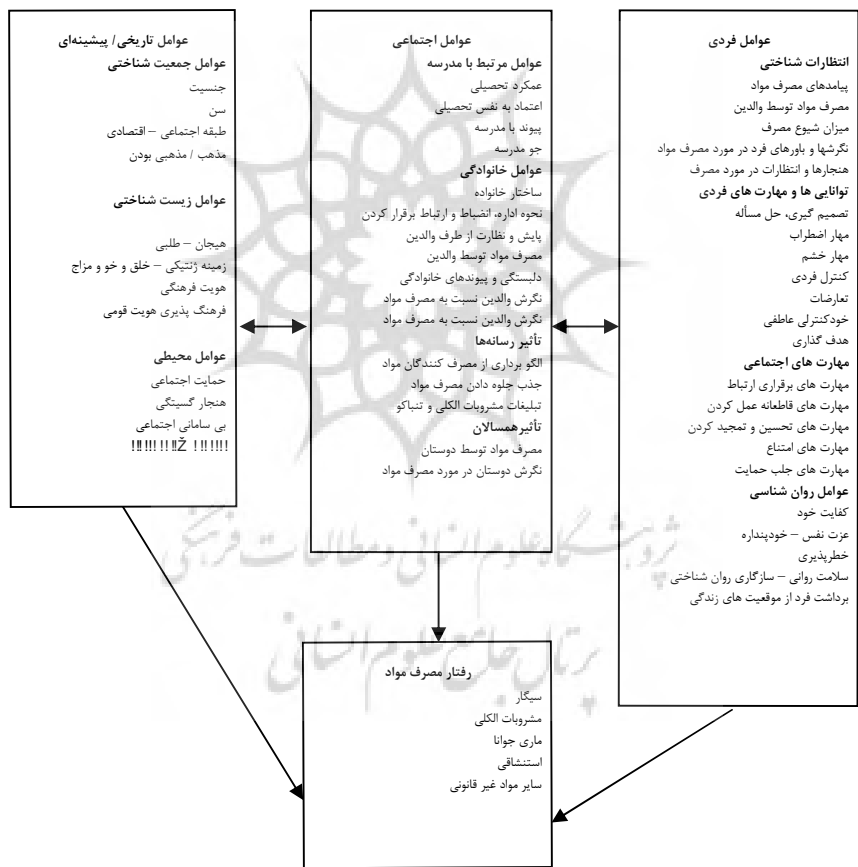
عوامل فردی
انتظارات شناختی
پیامدهای مصرف مواد
مصرف مواد توسط والدین
میزان شیوع مصرف
نگرشها و باورهای فرد در مورد مصرف مواد
هنجارها و انتظارات در مورد مصرف
توانایی ها و مهارت های فردی
تصمیم گیری، حل مسأله
مهار اضطراب
مهار خشم
کنترل فردی
تعارضات
خودکنترلی عاطفی
هدف گذاری
مهارت های اجتماعی
مهارت های برقراری ارتباط
مهارت های قاطعانه عمل کردن
مهارت های تحسین و تمجید کردن
مهارت های امتناع
مهارت های جلب حمایت
عوامل روان شناسی
کفایت خود
عزت نفس – خودپنداره
خطرپذیری
سلامت روانی – سازگاری روان شناختی
برداشت فرد از موقعیت های زندگی

عوامل اجتماعی
عوامل مرتبط با مدرسه
عمکرد تحصیلی
اعتماد به نفس تحصیلی
پیوند با مدرسه
جو مدرسه
عوامل خانوادگی
ساختار خانواده
نحوه اداره، انضباط و ارتباط برقرار کردن
پایش و نظارت از طرف والدین
مصرف مواد توسط والدین
دلبستگی و پیوندهای خانوادگی
نگرش والدین نسبت به مصرف مواد
نگرش والدین نسبت به مصرف مواد
تأثیر رسانه‌ها
الگو برداری از مصرف کنندگان مواد
جذب جلوه دادن مصرف مواد
تبلیغات مشروبات الکلی و تنباکو
تأثیرهمسالان
مصرف مواد توسط دوستان
نگرش دوستان در مورد مصرف مواد

عوامل تاریخی/ پیشینه‌ای
عوامل جمعیت شناختی
جنسیت
سن
طبقه اجتماعی – اقتصادی
مذهب / مذهبی بودن

عوامل زیست شناختی

هیجان – طلبی
زمینه ژنتیکی – خلق و خو و مزاج
هویت فرهنگی
فرهنگ پذیری هویت قومی

عوامل محیطی
حمایت اجتماعی
هنجار گسیتگی
بی سامانی اجتماعی
!!!!!!!!!Ž !!!!!!!

رفتار مصرف مواد
سیگار
مشروبات الکلی
ماری جوانا
استنشاقی
سایر مواد غیر قانونی